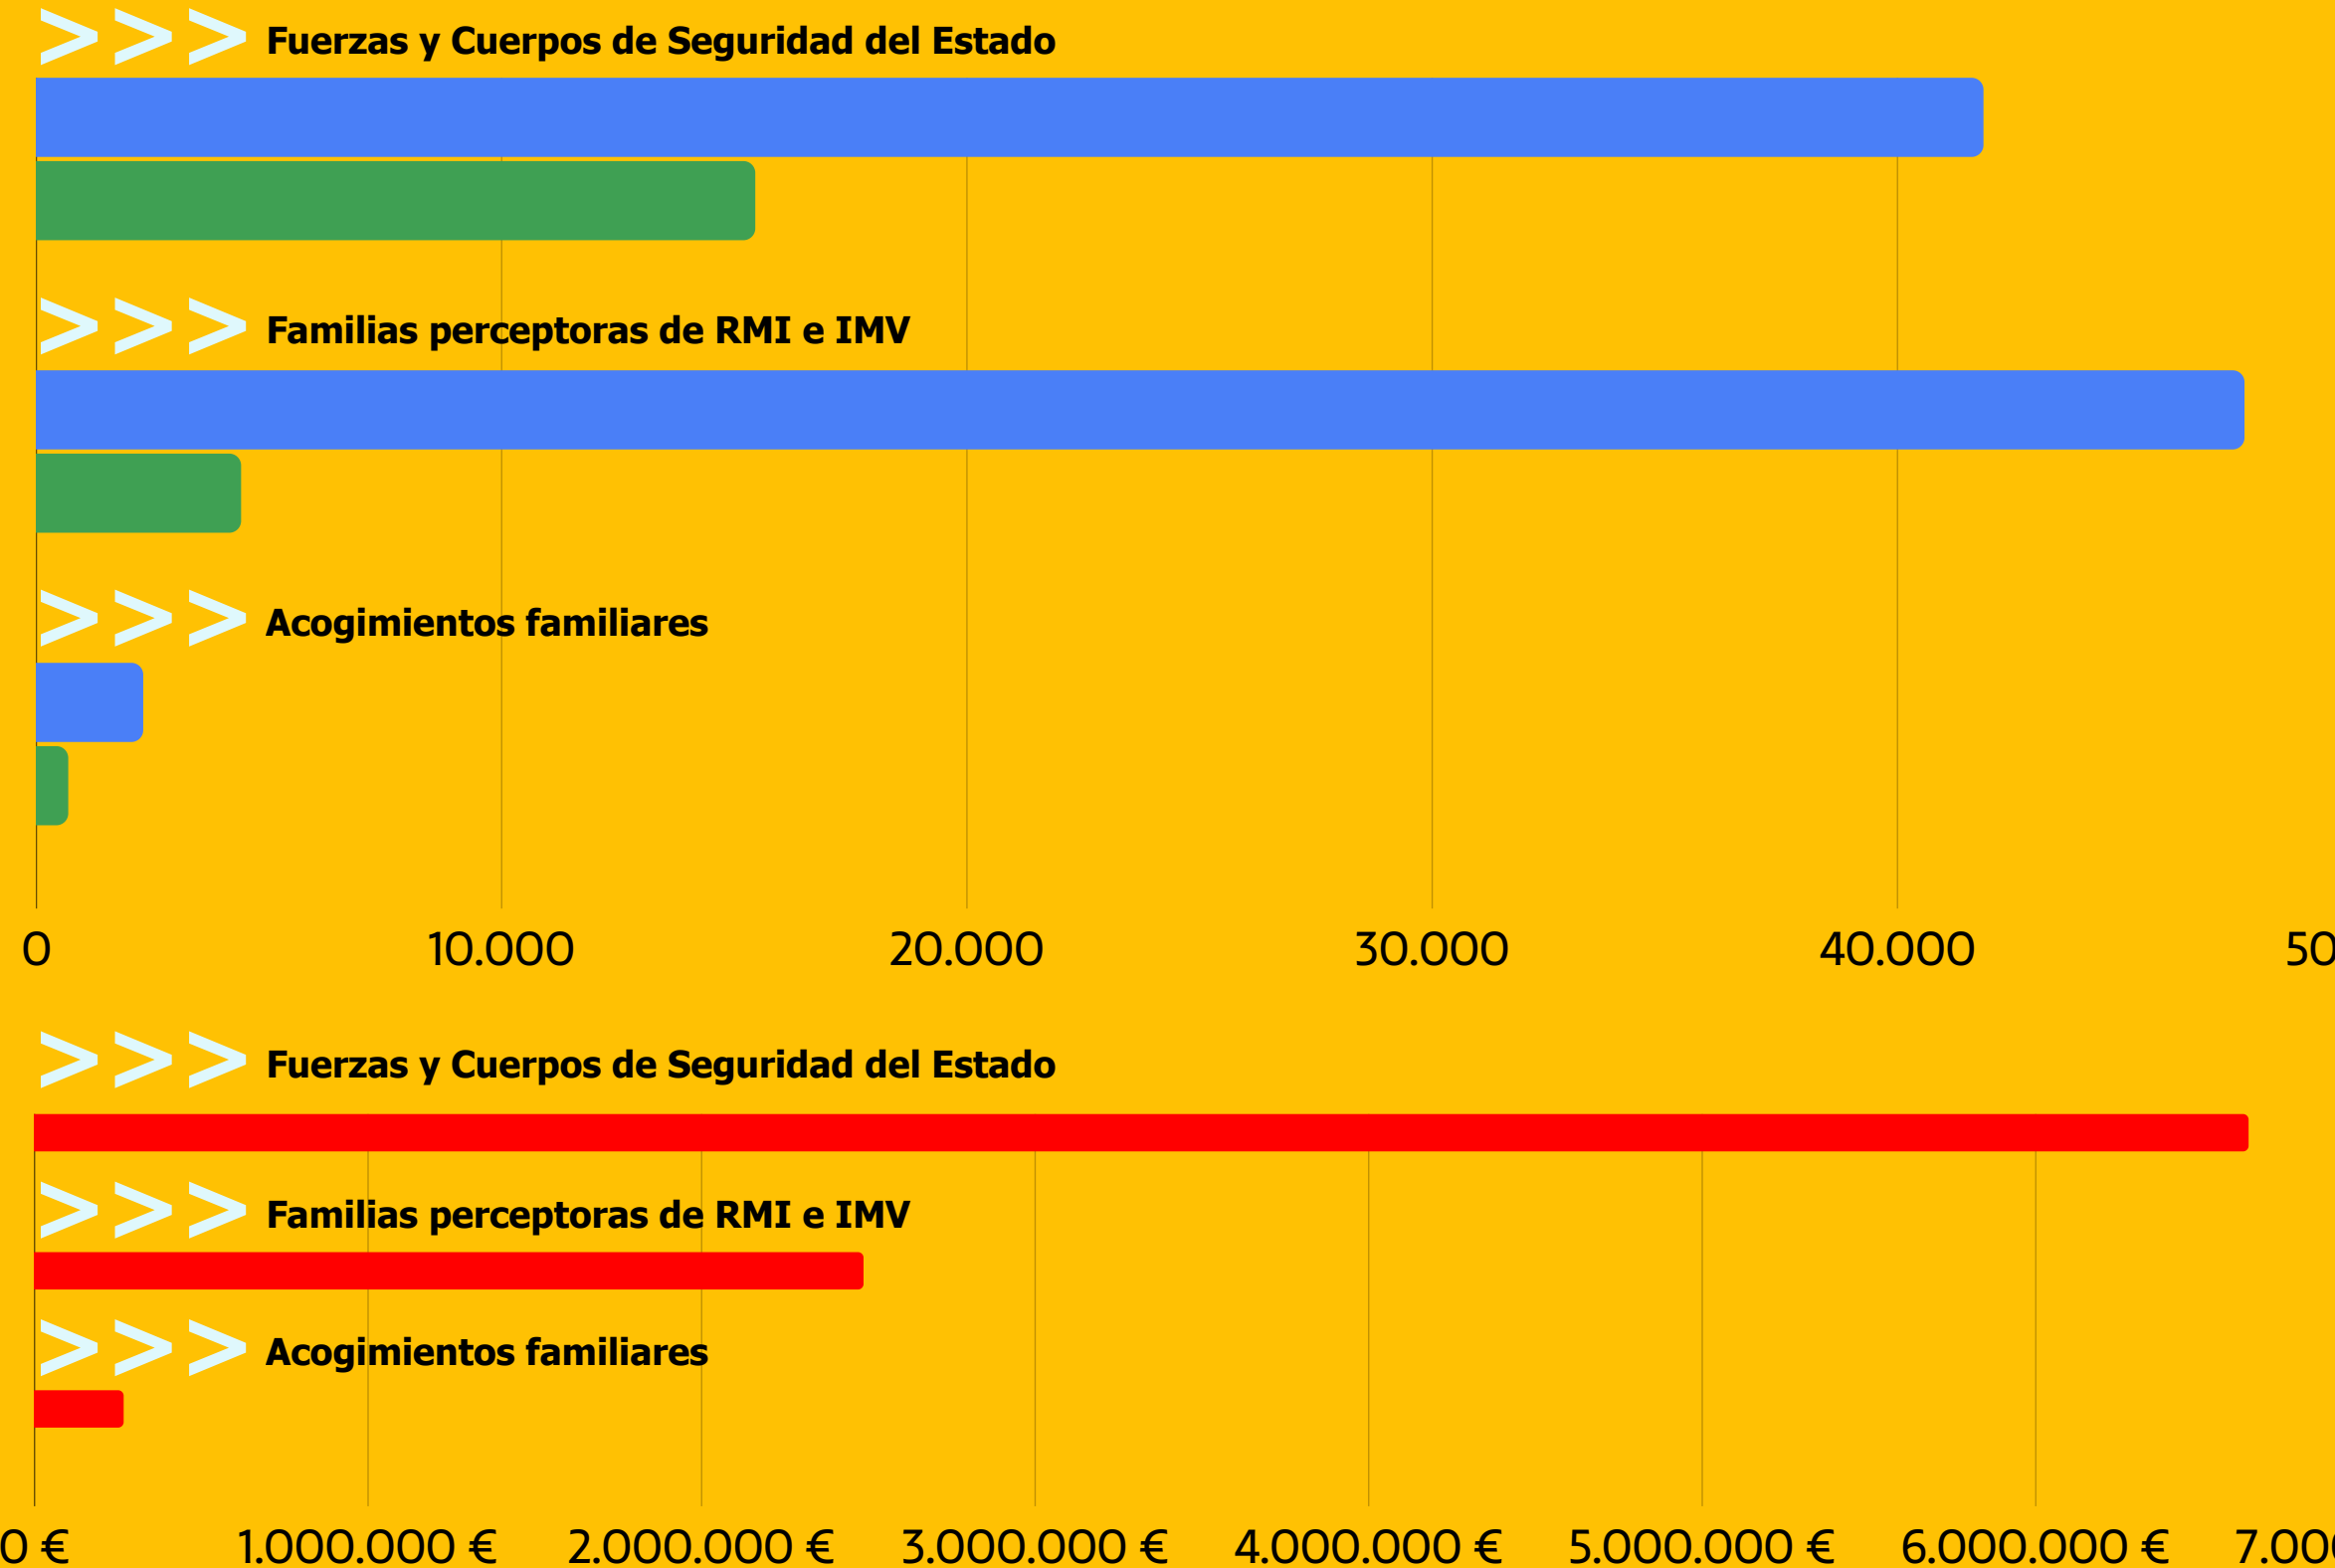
>>> Fuerzas y Cuerpos de Seguridad del Estado

>>> Familias perceptoras de RMI e IMV

>>> Acogimientos familiares

0 10.000 20.000 30.000 40.000 50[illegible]

>>> Fuerzas y Cuerpos de Seguridad del Estado

>>> Familias perceptoras de RMI e IMV

>>> Acogimientos familiares

0 € 1.000.000 € 2.000.000 € 3.000.000 € 4.000.000 € 5.000.000 € 6.000.000 € 7.00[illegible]